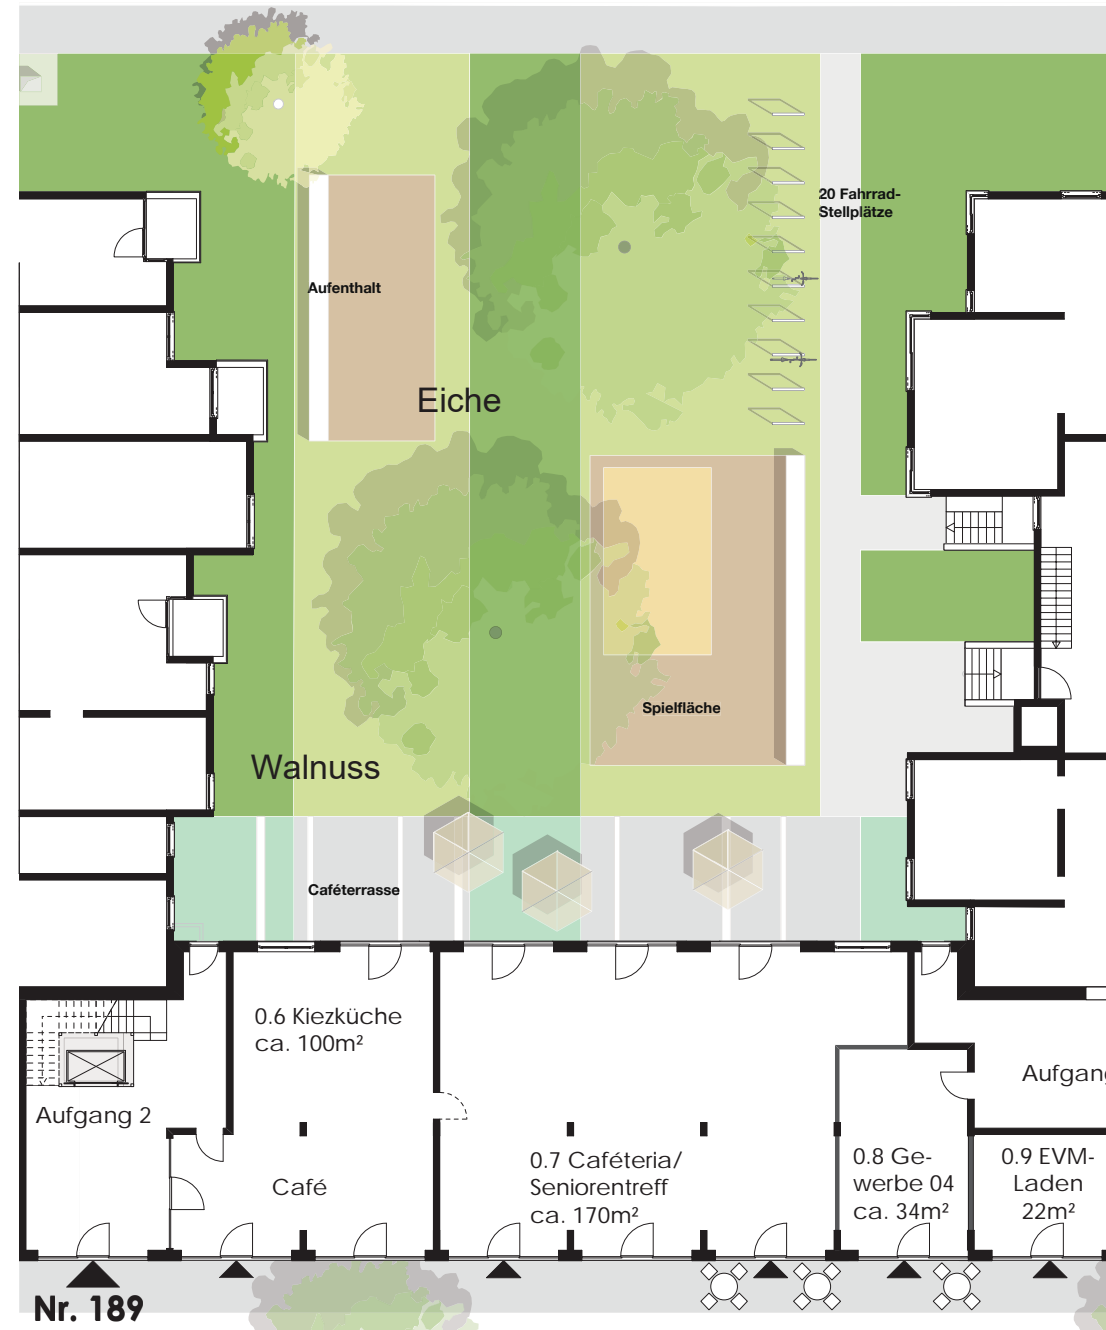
20 Fahrrad-Stellplätze

Aufenthalt

Eiche

Spielfläche

Walnuss

Caféterrasse

0.6 Kiezküche
ca. 100m²

Aufgang 2

Café

0.7 Caféteria/
Seniorentreff
ca. 170m²

0.8 Gewerbe 04
ca. 34m²

Aufgan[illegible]

0.9 EVM-Laden
22m²

Nr. 189